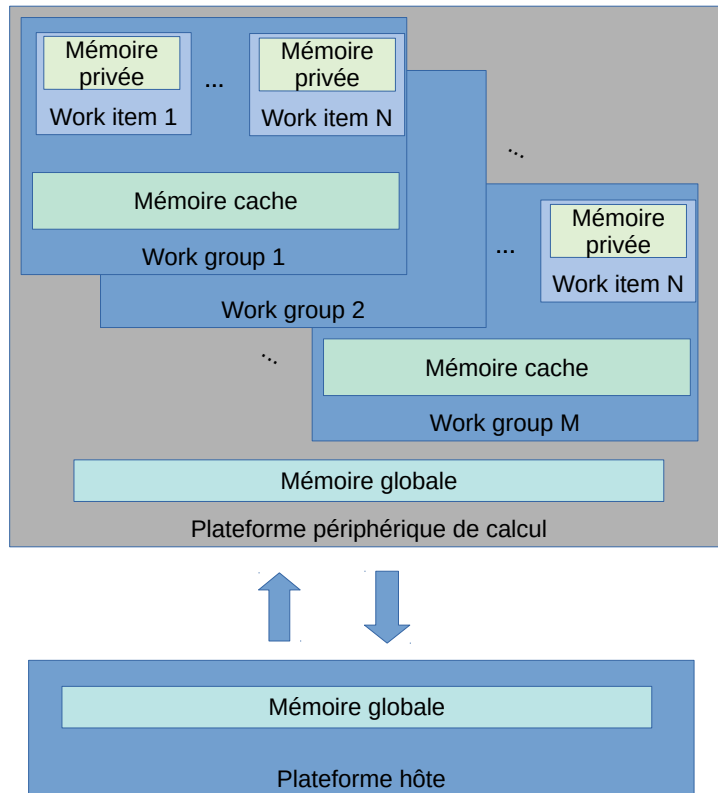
Mémoire privée

...

Mémoire privée

Work item 1

Work item N

Mémoire cache

Work group 1

Work group 2

...

...

Mémoire privée

Work item N

...

Mémoire cache

Work group M

Mémoire globale

Plateforme périphérique de calcul

Mémoire globale

Plateforme hôte